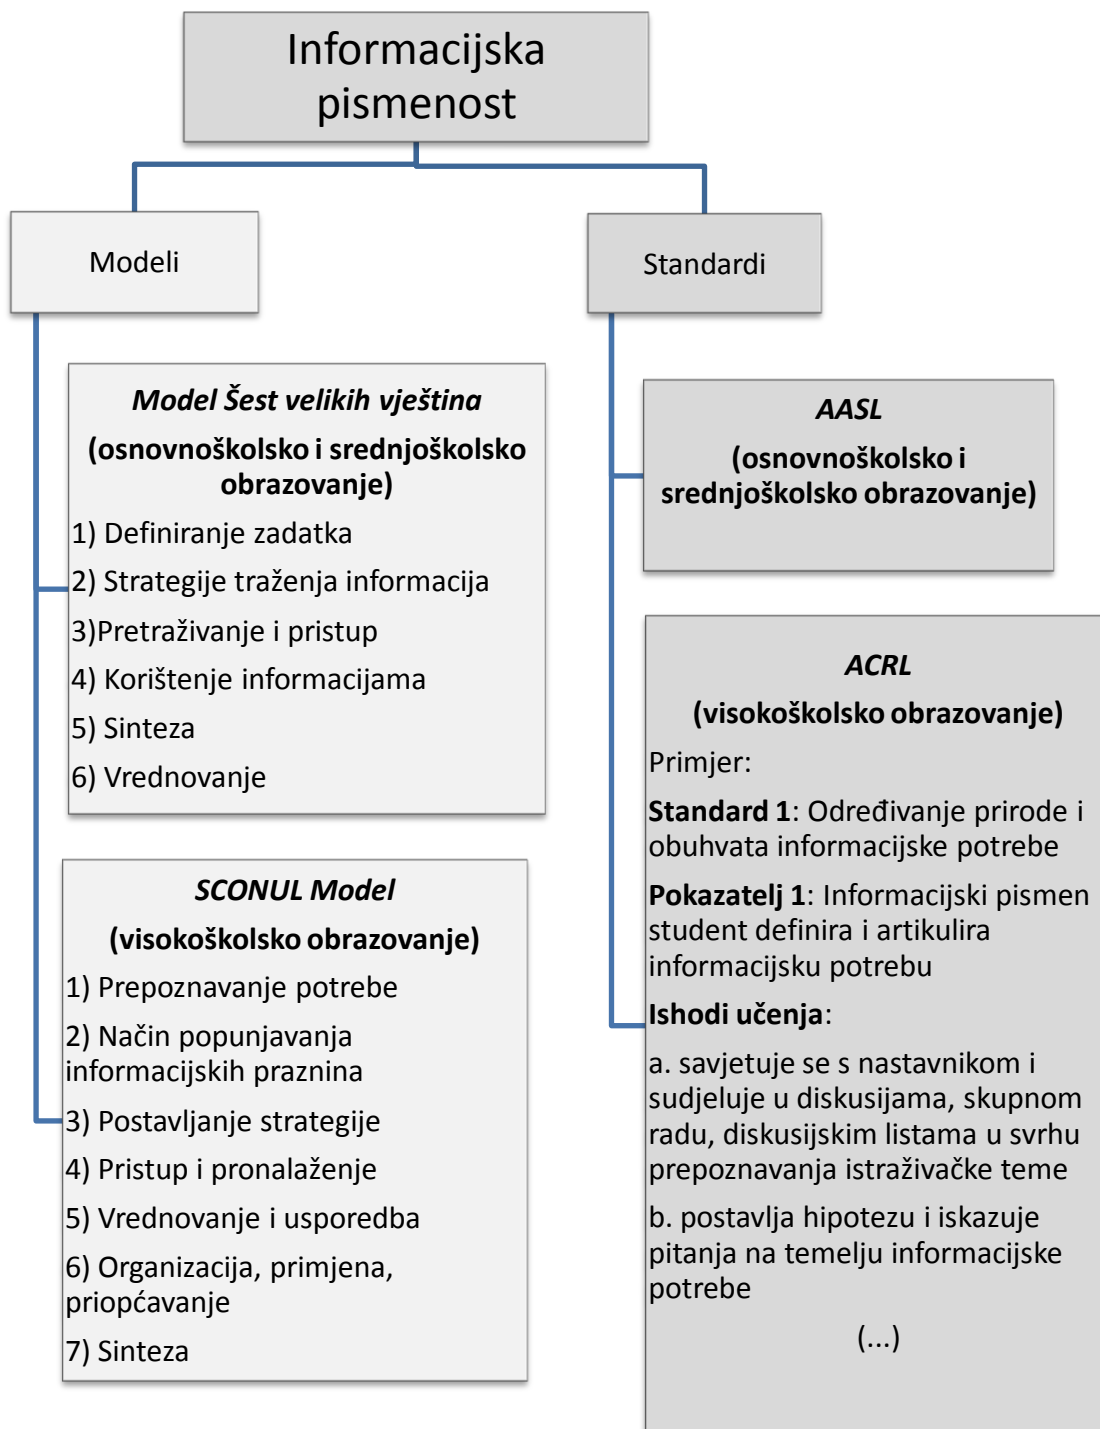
Informacijska pismenost

Modeli

Standardi

Model Šest velikih vještina

(osnovnoškolsko i srednjoškolsko obrazovanje)

1) Definiranje zadatka

2) Strategije traženja informacija

3)Pretraživanje i pristup

4) Korištenje informacijama

5) Sinteza

6) Vrednovanje

SCONUL Model

(visokoškolsko obrazovanje)

1) Prepoznavanje potrebe

2) Način popunjavanja informacijskih praznina

3) Postavljanje strategije

4) Pristup i pronalaženje

5) Vrednovanje i usporedba

6) Organizacija, primjena, priopćavanje

7) Sinteza

AASL

(osnovnoškolsko i srednjoškolsko obrazovanje)

ACRL

(visokoškolsko obrazovanje)

Primjer:

**Standard 1**: Određivanje prirode i obuhvata informacijske potrebe

**Pokazatelj 1**: Informacijski pismen student definira i artikulira informacijsku potrebu

**Ishodi učenja**:

a. savjetuje se s nastavnikom i sudjeluje u diskusijama, skupnom radu, diskusijskim listama u svrhu prepoznavanja istraživačke teme

b. postavlja hipotezu i iskazuje pitanja na temelju informacijske potrebe

(...)